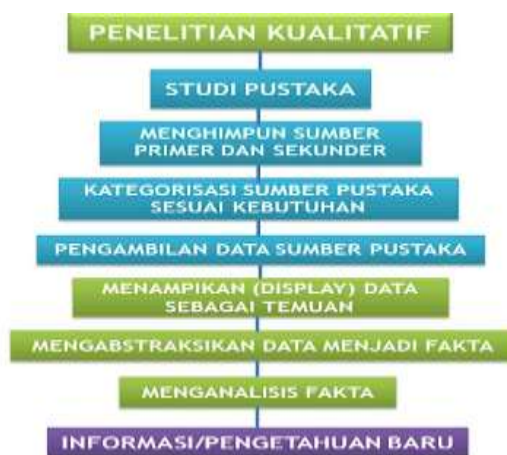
PENELITIAN KUALITATIF

STUDI PUSTAKA

MENGHIMPUN SUMBER PRIMER DAN SEKUNDER

KATEGORISASI SUMBER PUSTAKA SESUAI KEBUTUHAN

PENGAMBILAN DATA SUMBER PUSTAKA

MENAMPIKAN (DISPLAY) DATA SEBAGAI TEMUAN

MENGABSTRAKSIKAN DATA MENJADI FAKTA

MENGANALISIS FAKTA

INFORMASI/PENGETAHUAN BARU